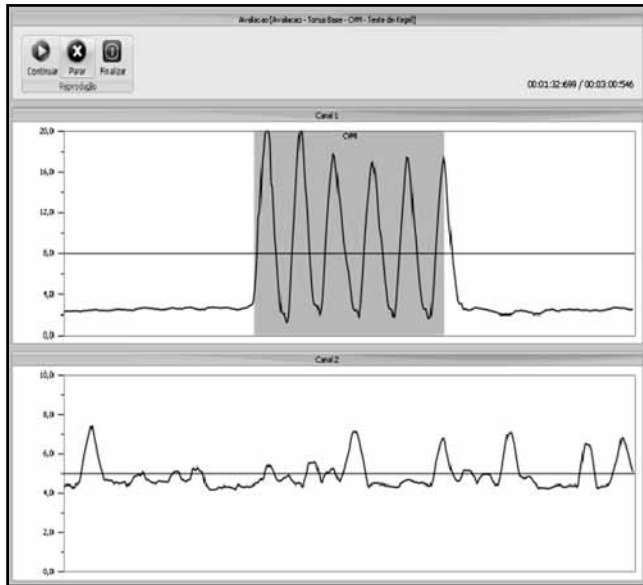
Avaliacao [Avaliacao - Tonus Base - CVM - Teste de Kegel]

Continuar Parar Finalizar
Reprodução

00:01:32:699 / 00:03:00:546

Canal 1

CVM

20,0
16,0
12,0
8,0
4,0
0,0

Canal 2

10,0
8,0
6,0
4,0
2,0
0,0